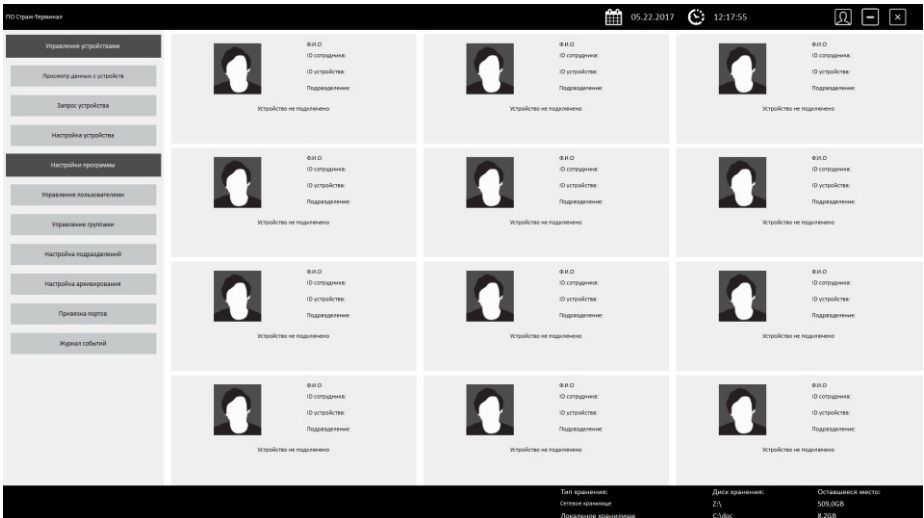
ПО Страж-Терминал

05.22.2017 12:17:55

Управление устройствами

Просмотр данных с устройств

Запрос устройства

Настройка устройства

Настройки программы

Управление пользователями

Управление группами

Настройка подразделений

Настройка архивирования

Привязка портов

Журнал событий

Ф.И.О
ID сотрудника:
ID устройства:
Подразделение:
Устройство не подключено

Ф.И.О
ID сотрудника:
ID устройства:
Подразделение:
Устройство не подключено

Ф.И.О
ID сотрудника:
ID устройства:
Подразделение:
Устройство не подключено

Ф.И.О
ID сотрудника:
ID устройства:
Подразделение:
Устройство не подключено

Ф.И.О
ID сотрудника:
ID устройства:
Подразделение:
Устройство не подключено

Ф.И.О
ID сотрудника:
ID устройства:
Подразделение:
Устройство не подключено

Ф.И.О
ID сотрудника:
ID устройства:
Подразделение:
Устройство не подключено

Ф.И.О
ID сотрудника:
ID устройства:
Подразделение:
Устройство не подключено

Ф.И.О
ID сотрудника:
ID устройства:
Подразделение:
Устройство не подключено

Ф.И.О
ID сотрудника:
ID устройства:
Подразделение:
Устройство не подключено

Ф.И.О
ID сотрудника:
ID устройства:
Подразделение:
Устройство не подключено

Ф.И.О
ID сотрудника:
ID устройства:
Подразделение:
Устройство не подключено

Тип хранения:
Сетевое хранилище
Локальное хранилище

Диск хранения:
Z:\
C:\doc

Оставшееся место:
509,0GB
8,2GB